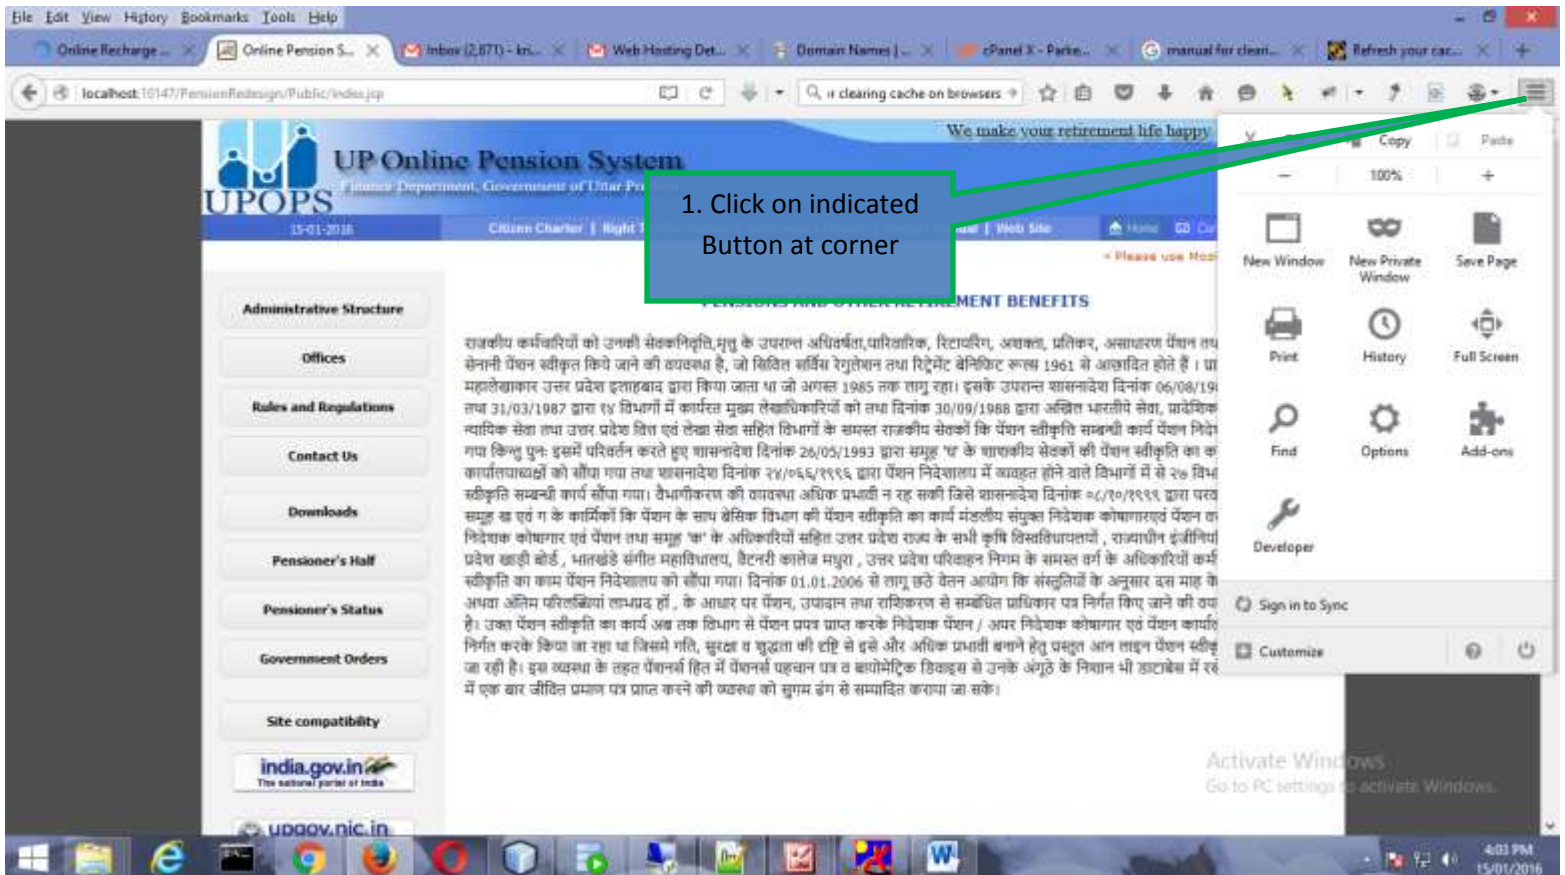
File Edit View History Bookmarks Tools Help

Online Recharge ... Online Pension S... Inbox (2,871) - kri... Web Hosting Det... Domain Names | ... cPanel X - Parke... manual for cleari... Refresh your cac...

localhost:10147/PensionRedesign/Public/index.jsp

clearing cache on browsers

We make your retirement life happy

UP Online Pension System

Finance Department, Government of Uttar Pr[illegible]

UPOPS

15-01-2016

Citizen Charter | Right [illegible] | Web Site

Home

Please use Mozi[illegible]

1. Click on indicated Button at corner

PENSIONS AND OTHER RETIREMENT BENEFITS

Administrative Structure

Offices

Rules and Regulations

Contact Us

Downloads

Pensioner's Hall

Pensioner's Status

Government Orders

Site compatibility

india.gov.in
The national portal of India

upgov.nic.in

राजकीय कर्मचारियों को उनकी सेवानिवृत्ति,मृत्यु के उपरान्त अधिवर्षता,पारिवारिक, रिटायरिंग, अशक्त, प्रतिकर, असाधारण पेंशन तथ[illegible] सेनानी पेंशन स्वीकृत किये जाने की व्यवस्था है, जो सिविल सर्विस रेगुलेशन तथा रिटायरमेंट बेनिफिट रूल्स 1961 से आच्छादित होते हैं। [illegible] महालेखाकार उत्तर प्रदेश इलाहाबाद द्वारा किया जाता था जो अगस्त 1985 तक लागू रहा। इसके उपरान्त शासनादेश दिनांक 06/08/19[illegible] तथा 31/03/1987 द्वारा १४ विभागों में कार्यरत मुख्य लेखाधिकारियों को तथा दिनांक 30/09/1988 द्वारा अखिल भारतीय सेवा, प्रादेशिक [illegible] न्यायिक सेवा तथा उत्तर प्रदेश वित्त एवं लेखा सेवा सहित विभागों के समस्त राजकीय सेवकों कि पेंशन स्वीकृति सम्बन्धी कार्य पेंशन निदे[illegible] गया किन्तु पुनः इसमें परिवर्तन करते हुए शासनादेश दिनांक 26/05/1993 द्वारा समूह 'घ' के शासकीय सेवकों की पेंशन स्वीकृति का क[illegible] कार्यालयाध्यक्षों को सौंपा गया तथा शासनादेश दिनांक २४/०६६/१९९६ द्वारा पेंशन निदेशालय में व्यवहृत होने वाले विभागों में से २७ विभा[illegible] स्वीकृति सम्बन्धी कार्य सौंपा गया। विभागीकरण की व्यवस्था अधिक प्रभावी न रह सकी जिसे शासनादेश दिनांक ०८/१०/१९९९ द्वारा परव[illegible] समूह ख एवं ग के कार्मिकों कि पेंशन के साथ बेसिक विभाग की पेंशन स्वीकृति का कार्य मंडलीय संयुक्त निदेशक कोषागार एवं पेंशन क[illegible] निदेशक कोषागार एवं पेंशन तथा समूह 'क' के अधिकारियों सहित उत्तर प्रदेश राज्य के सभी कृषि विश्वविद्यालयों, राज्याधीन इंजीनियरि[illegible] प्रदेश खादी बोर्ड, भातखंडे संगीत महाविद्यालय, वेटनरी कालेज मथुरा, उत्तर प्रदेश परिवहन निगम के समस्त वर्ग के अधिकारियों कर्म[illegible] स्वीकृति का काम पेंशन निदेशालय को सौंपा गया। दिनांक 01.01.2006 से लागू छठे वेतन आयोग कि संस्तुतियों के अनुसार दस माह के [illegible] अथवा अंतिम परिलब्धियां लाभप्रद हों, के आधार पर पेंशन, उपादान तथा राशिकरण से सम्बंधित प्राधिकार पत्र निर्गत किए जाने की व्य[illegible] है। उक्त पेंशन स्वीकृति का कार्य अब तक विभाग से पेंशन प्रपत्र प्राप्त करके निदेशक पेंशन / अपर निदेशक कोषागार एवं पेंशन कार्या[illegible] निर्गत करके किया जा रहा था जिसमे गति, सुरक्षा व शुद्धता की दृष्टि से इसे और अधिक प्रभावी बनाने हेतु प्रस्तुत आन लाइन पेंशन स्वीकृ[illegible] जा रही है। इस व्यवस्था के तहत पेंशनर्स हित में पेंशनर्स पहचान पत्र व बायोमेट्रिक डिवाइस से उनके अंगूठे के निशान भी डाटाबेस में रख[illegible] में एक बार जीवित प्रमाण पत्र प्राप्त करने की व्यवस्था को सुगम ढंग से सम्पादित कराया जा सके।

Copy Paste
100%
New Window
New Private Window
Save Page
Print
History
Full Screen
Find
Options
Add-ons
Developer
Sign in to Sync
Customize

Activate Windows
Go to PC settings to activate Windows.

4:03 PM
15/01/2016